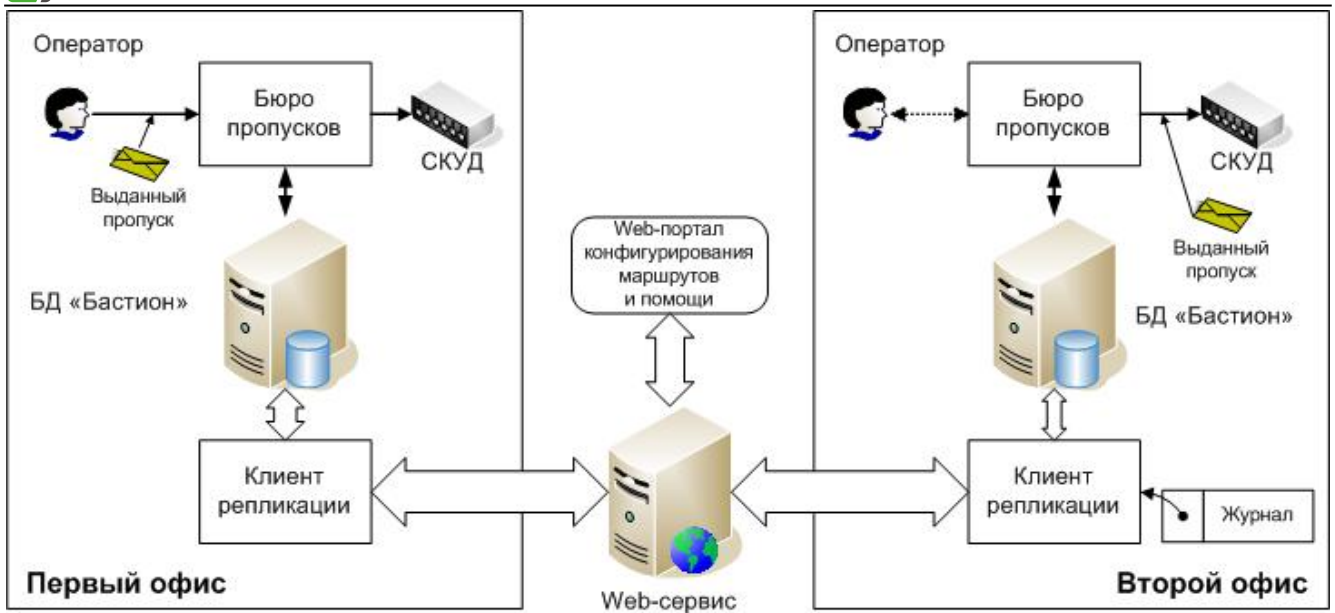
Оператор

Бюро пропусков

СКУД

Выданный пропуск

БД «Бастион»

Клиент репликации

Первый офис

Web-портал конфигурирования маршрутов и помощи

Web-сервис

Оператор

Бюро пропусков

СКУД

Выданный пропуск

БД «Бастион»

Клиент репликации

Журнал

Второй офис